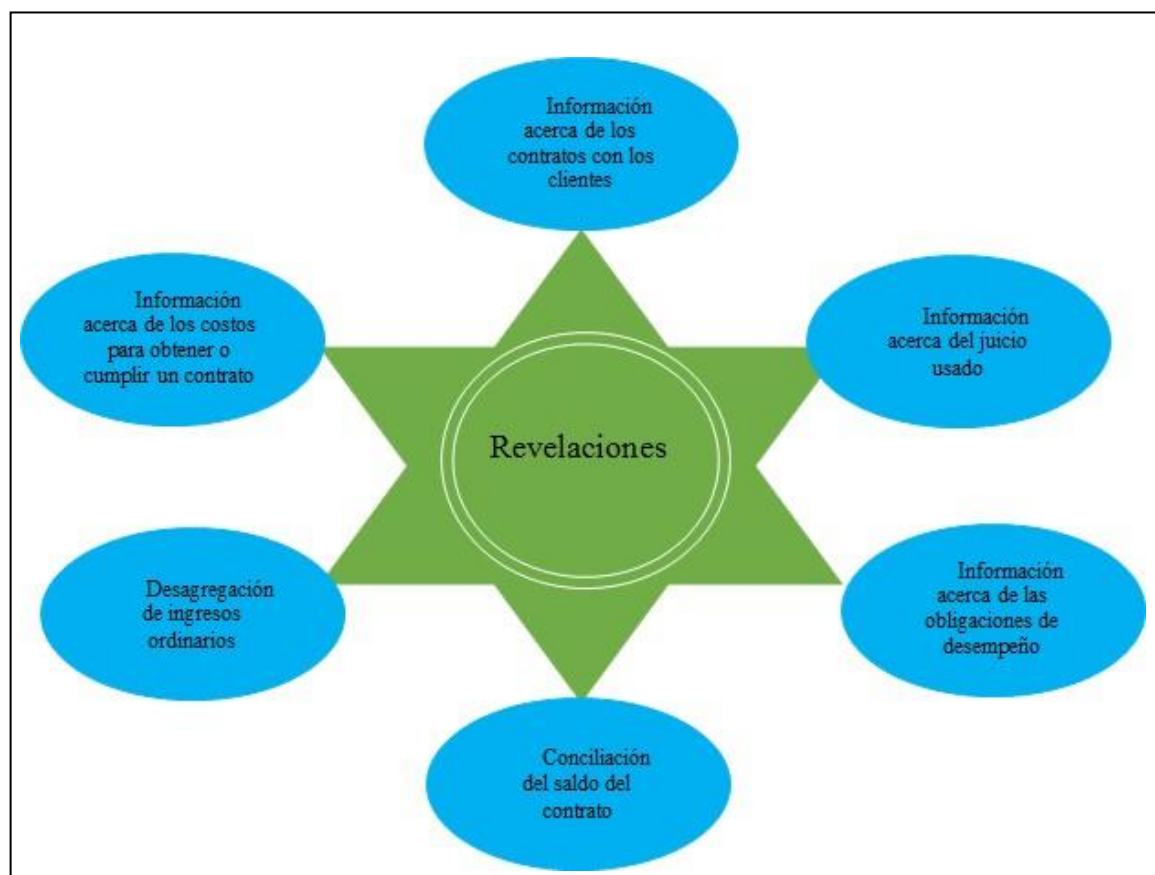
Información acerca de los contratos con los clientes

Información acerca de los costos para obtener o cumplir un contrato

Información acerca del juicio usado

Revelaciones

Desagregación de ingresos ordinarios

Información acerca de las obligaciones de desempeño

Conciliación del saldo del contrato